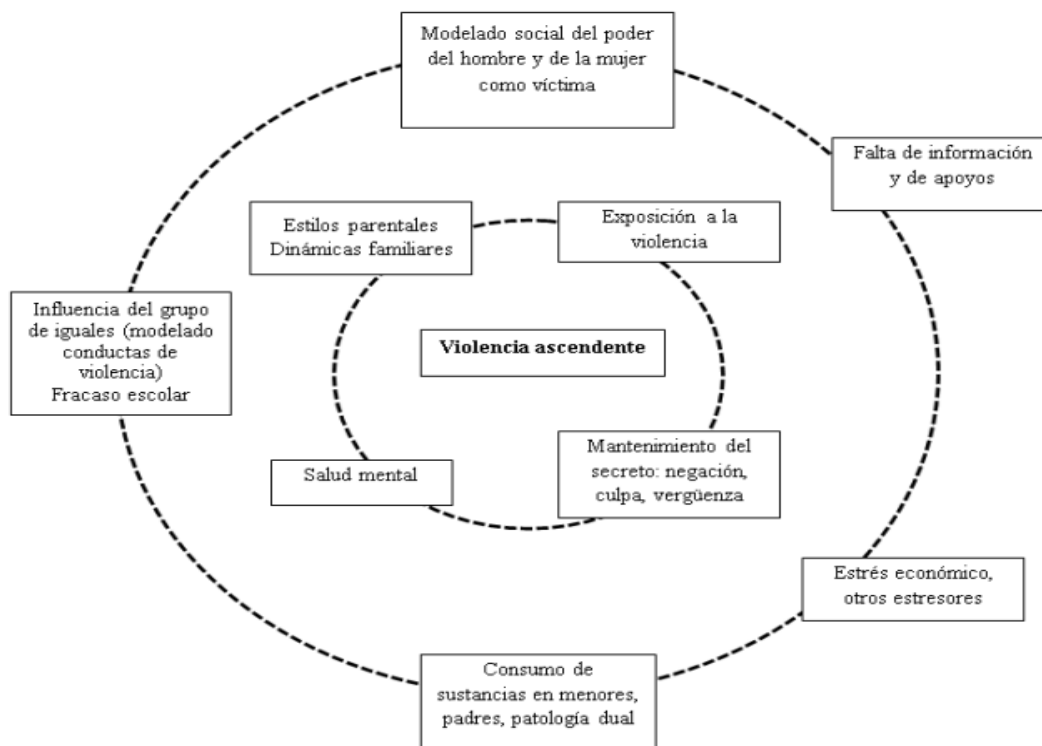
Modelado social del poder del hombre y de la mujer como víctima

Falta de información y de apoyos

Estilos parentales
Dinámicas familiares

Exposición a la violencia

Influencia del grupo de iguales (modelado conductas de violencia)
Fracaso escolar

Violencia ascendente

Salud mental

Mantenimiento del secreto: negación, culpa, vergüenza

Estrés económico, otros estresores

Consumo de sustancias en menores, padres, patología dual